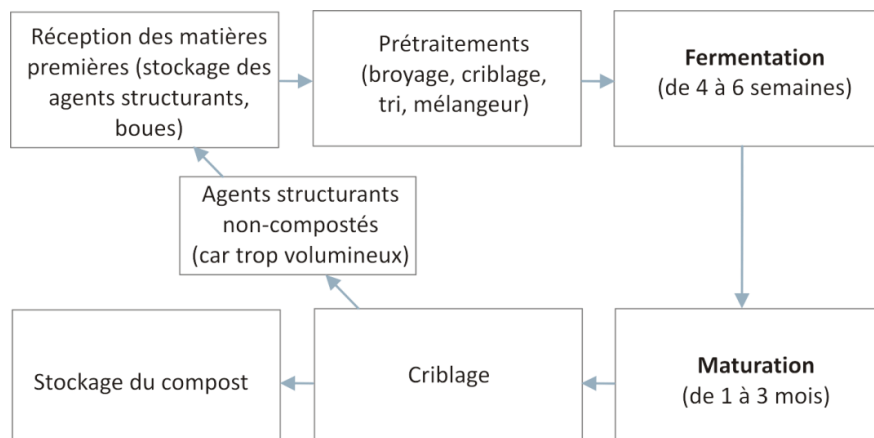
Réception des matières premières (stockage des agents structurants, boues)

Prétraitements (broyage, criblage, tri, mélangeur)

**Fermentation**
(de 4 à 6 semaines)

Agents structurants non-compostés (car trop volumineux)

**Maturation**
(de 1 à 3 mois)

Criblage

Stockage du compost